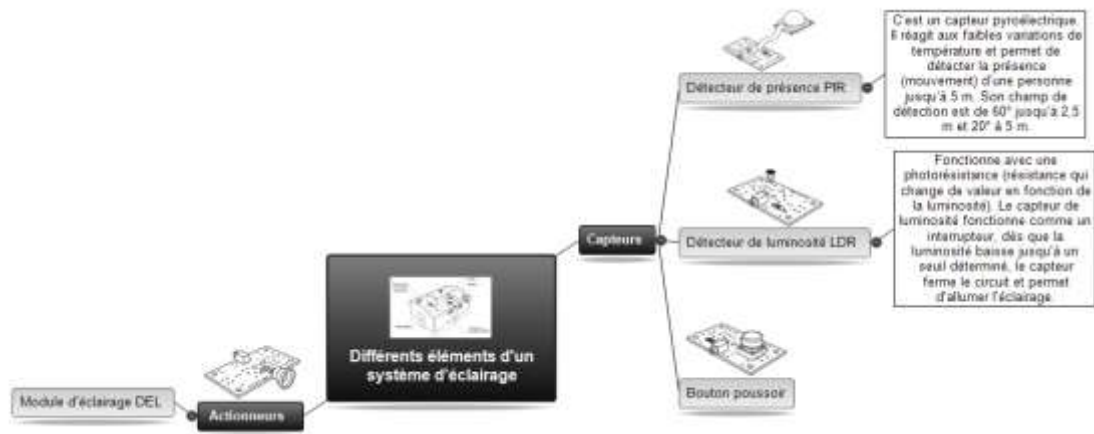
C'est un capteur pyroélectrique. Il réagit aux faibles variations de température et permet de détecter la présence (mouvement) d'une personne jusqu'à 5 m. Son champ de détection est de 60° jusqu'à 2,5 m et 20° à 5 m.

Détecteur de présence PIR

Fonctionne avec une photorésistance (résistance qui change de valeur en fonction de la luminosité). Le capteur de luminosité fonctionne comme un interrupteur, dès que la luminosité baisse jusqu'à un seuil déterminé, le capteur ferme le circuit et permet d'allumer l'éclairage.

Capteurs

Détecteur de luminosité LDR

Différents éléments d'un système d'éclairage

Bouton poussoir

Module d'éclairage DEL

Actionneurs